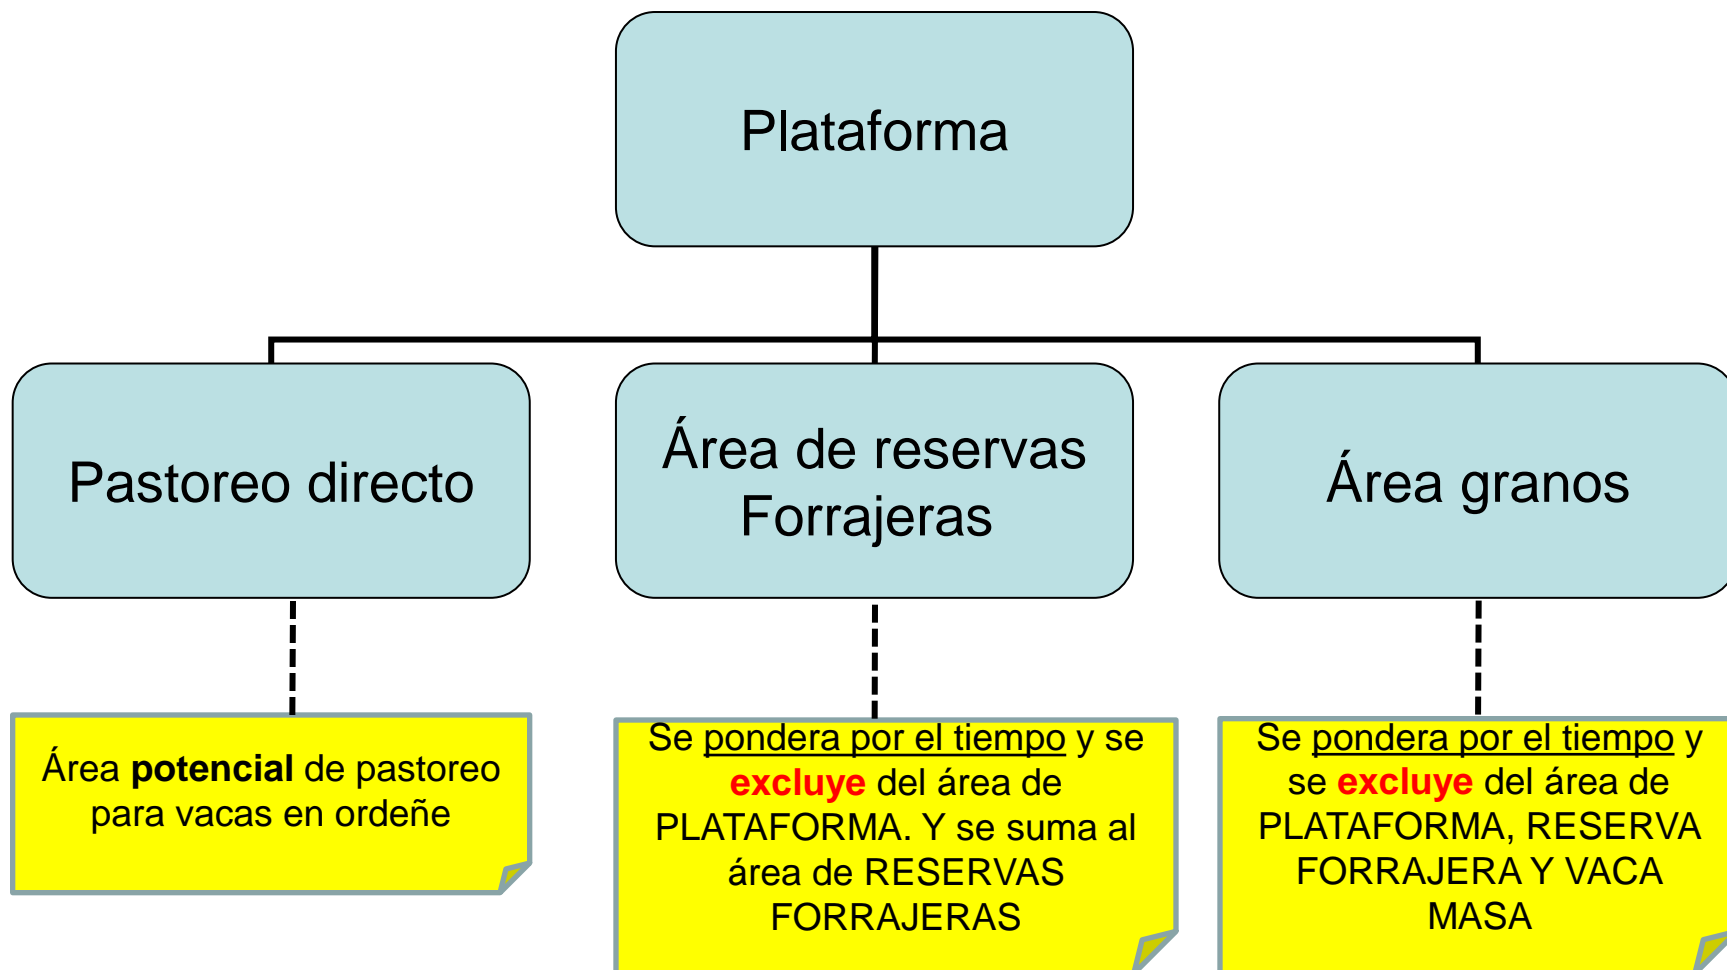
Plataforma

Pastoreo directo

Área de reservas Forrajeras

Área granos

Área **potencial** de pastoreo para vacas en ordeñe

Se pondera por el tiempo y se **excluye** del área de PLATAFORMA. Y se suma al área de RESERVAS FORRAJERAS

Se pondera por el tiempo y se **excluye** del área de PLATAFORMA, RESERVA FORRAJERA Y VACA MASA